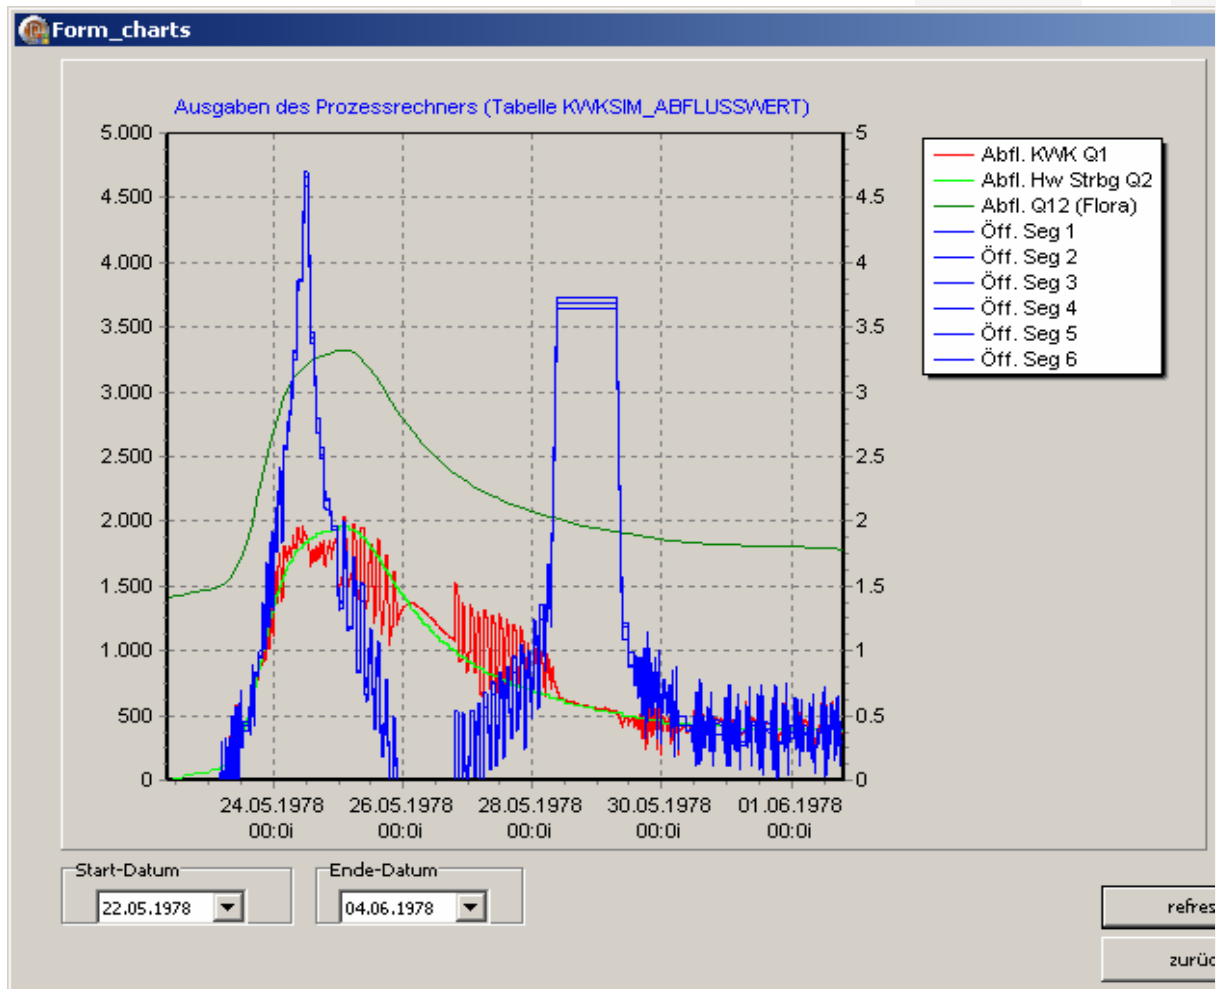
Form_charts

Ausgaben des Prozessrechners (Tabelle KWKSIM_ABFLUSSWERT)

5.000
4.500
4.000
3.500
3.000
2.500
2.000
1.500
1.000
500
0

5
4.5
4
3.5
3
2.5
2
1.5
1
0.5
0

24.05.1978 00:0i
26.05.1978 00:0i
28.05.1978 00:0i
30.05.1978 00:0i
01.06.1978 00:0i

Abfl. KWK Q1
Abfl. Hw Strbg Q2
Abfl. Q12 (Flora)
Öff. Seg 1
Öff. Seg 2
Öff. Seg 3
Öff. Seg 4
Öff. Seg 5
Öff. Seg 6

Start-Datum
22.05.1978

Ende-Datum
04.06.1978

refres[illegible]
zurü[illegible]